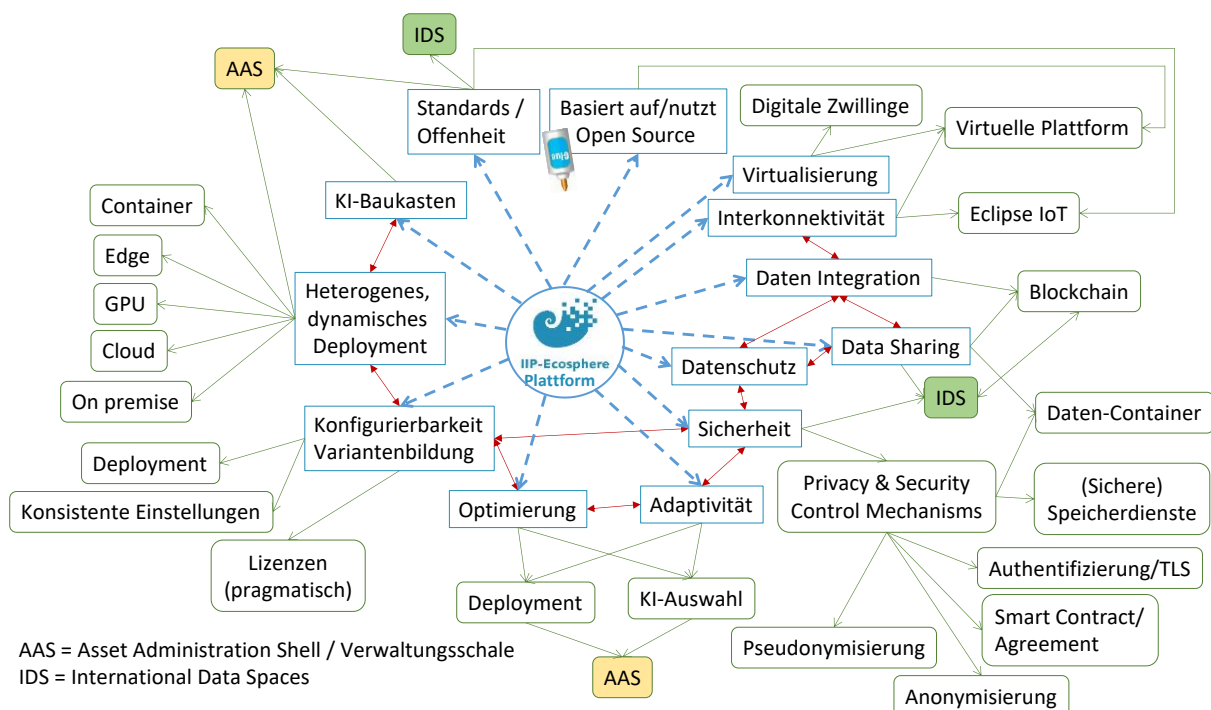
IDS

AAS

Standards / Offenheit

Basiert auf/nutzt Open Source

Digitale Zwillinge

Virtuelle Plattform

Virtualisierung

KI-Baukasten

Interkonnektivität

Eclipse IoT

Container

Edge

Daten Integration

Blockchain

GPU

Heterogenes, dynamisches Deployment

Cloud

Data Sharing

Datenschutz

IIP-Ecosphere Plattform

On premise

IDS

Daten-Container

Konfigurierbarkeit Variantenbildung

Sicherheit

Deployment

Privacy & Security Control Mechanisms

(Sichere) Speicherdienste

Konsistente Einstellungen

Optimierung

Adaptivität

Lizenzen (pragmatisch)

Authentifizierung/TLS

Deployment

KI-Auswahl

Smart Contract/ Agreement

Pseudonymisierung

AAS = Asset Administration Shell / Verwaltungsschale
IDS = International Data Spaces

AAS

Anonymisierung